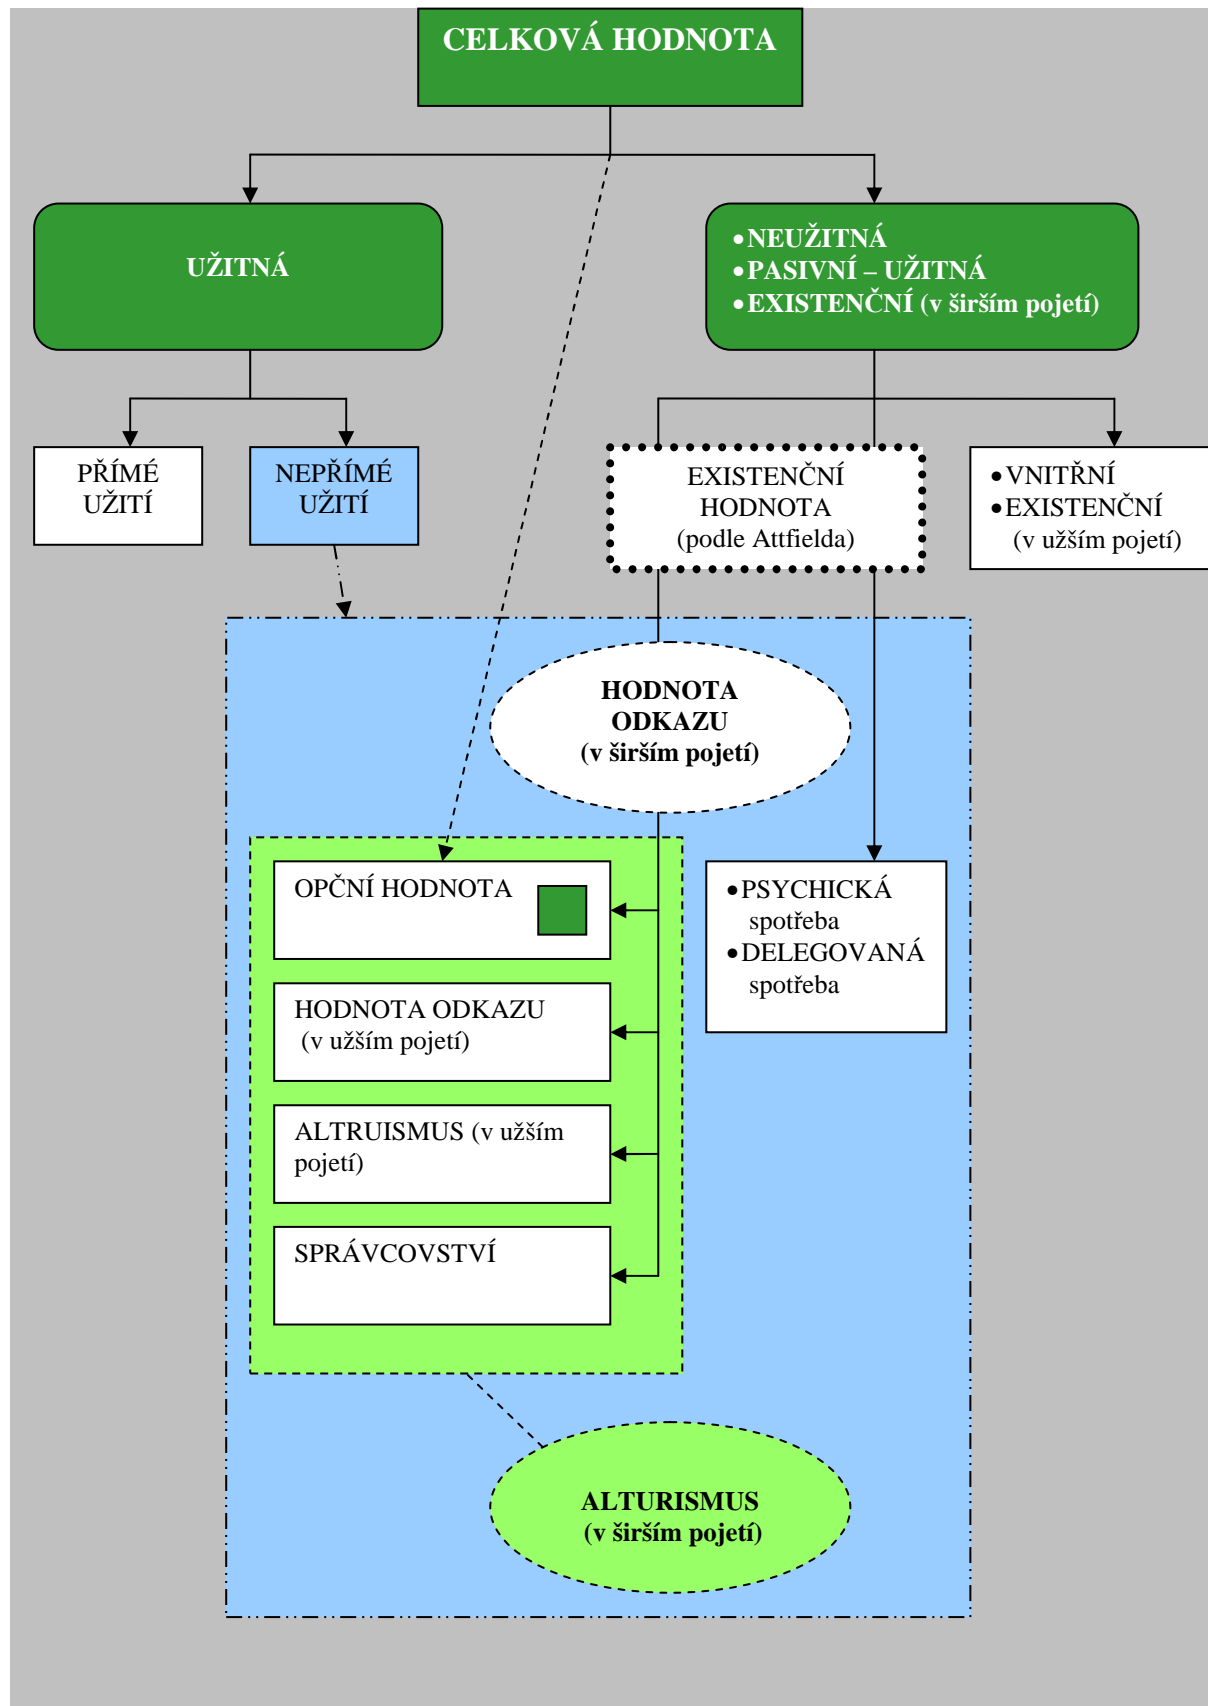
CELKOVÁ HODNOTA

UŽITNÁ

• NEUŽITNÁ
• PASIVNÍ – UŽITNÁ
• EXISTENČNÍ (v širším pojetí)

PŘÍMÉ UŽITÍ

NEPŘÍMÉ UŽITÍ

EXISTENČNÍ HODNOTA (podle Attfielda)

• VNITŘNÍ
• EXISTENČNÍ (v užším pojetí)

HODNOTA ODKAZU (v širším pojetí)

OPČNÍ HODNOTA

HODNOTA ODKAZU (v užším pojetí)

ALTRUISMUS (v užším pojetí)

SPRÁVCOVSTVÍ

• PSYCHICKÁ spotřeba
• DELEGOVANÁ spotřeba

ALTURISMUS (v širším pojetí)